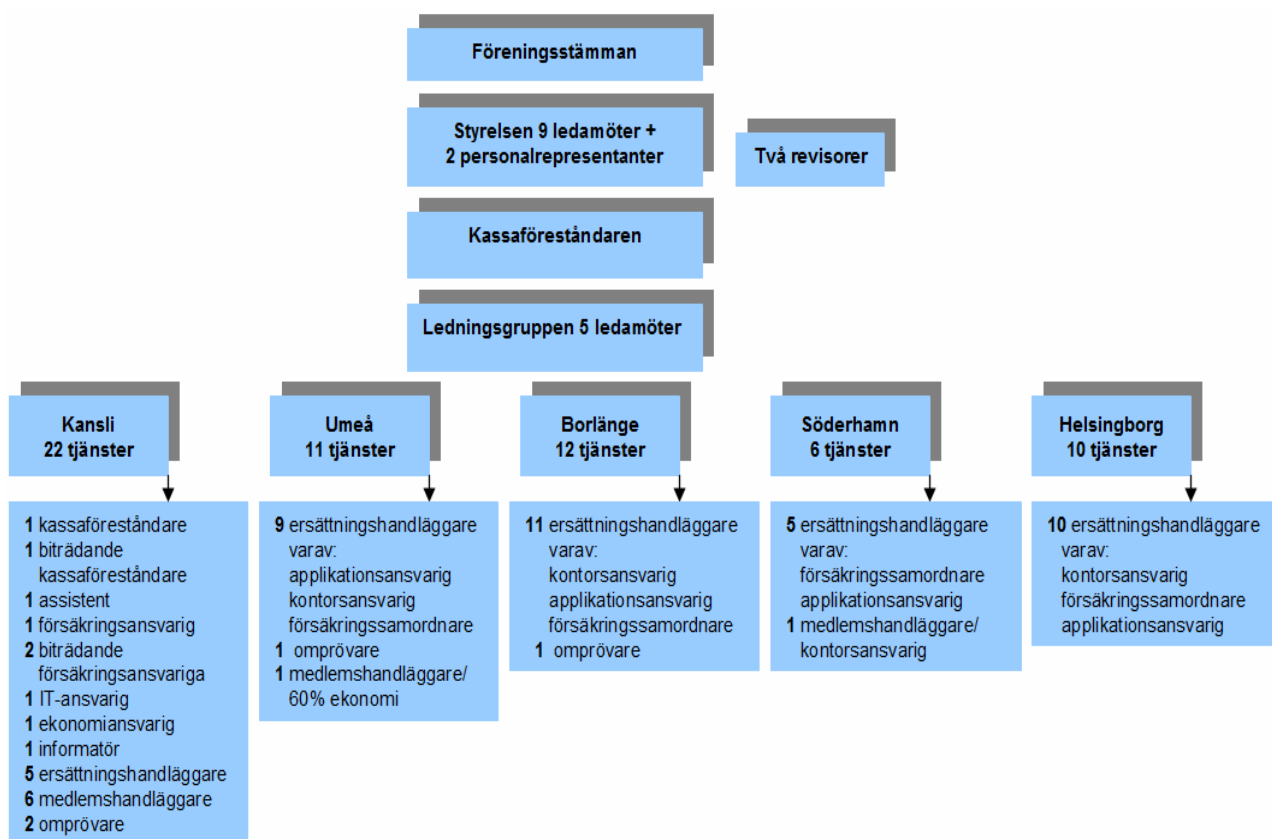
Föreningsstämman

Styrelsen 9 ledamöter + 2 personalrepresentanter

Två revisorer

Kassaföreståndaren

Ledningsgruppen 5 ledamöter

Kansli
22 tjänster

1 kassaföreståndare
1 biträdande kassaföreståndare
1 assistent
1 försäkringsansvarig
2 biträdande försäkringsansvariga
1 IT-ansvarig
1 ekonomiansvarig
1 informatör
5 ersättningshandläggare
6 medlemshandläggare
2 omprövare

Umeå
11 tjänster

9 ersättningshandläggare varav:
applikationsansvarig
kontorsansvarig
försäkringssamordnare
1 omprövare
1 medlemshandläggare/ 60% ekonomi

Borlänge
12 tjänster

11 ersättningshandläggare varav:
kontorsansvarig
applikationsansvarig
försäkringssamordnare
1 omprövare

Söderhamn
6 tjänster

5 ersättningshandläggare varav:
försäkringssamordnare
applikationsansvarig
1 medlemshandläggare/ kontorsansvarig

Helsingborg
10 tjänster

10 ersättningshandläggare varav:
kontorsansvarig
försäkringssamordnare
applikationsansvarig